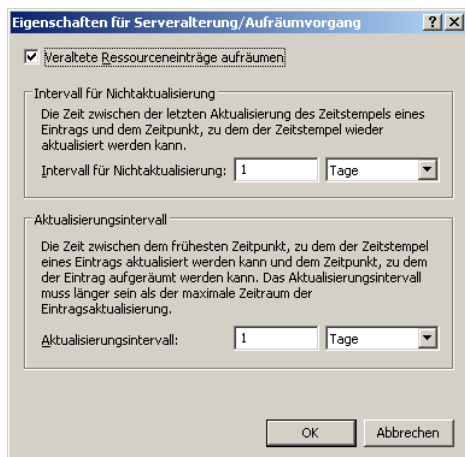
Eigenschaften für Serveralterung/Aufräumvorgang

?
X

Veraltete Ressourceneinträge aufräumen

Intervall für Nichtaktualisierung

Die Zeit zwischen der letzten Aktualisierung des Zeitstempels eines Eintrags und dem Zeitpunkt, zu dem der Zeitstempel wieder aktualisiert werden kann.

Intervall für Nichtaktualisierung: 1 Tage

Aktualisierungsintervall

Die Zeit zwischen dem frühesten Zeitpunkt, zu dem der Zeitstempel eines Eintrags aktualisiert werden kann und dem Zeitpunkt, zu dem der Eintrag aufgeräumt werden kann. Das Aktualisierungsintervall muss länger sein als der maximale Zeitraum der Eintragsaktualisierung.

Aktualisierungsintervall: 1 Tage

OK
Abbrechen